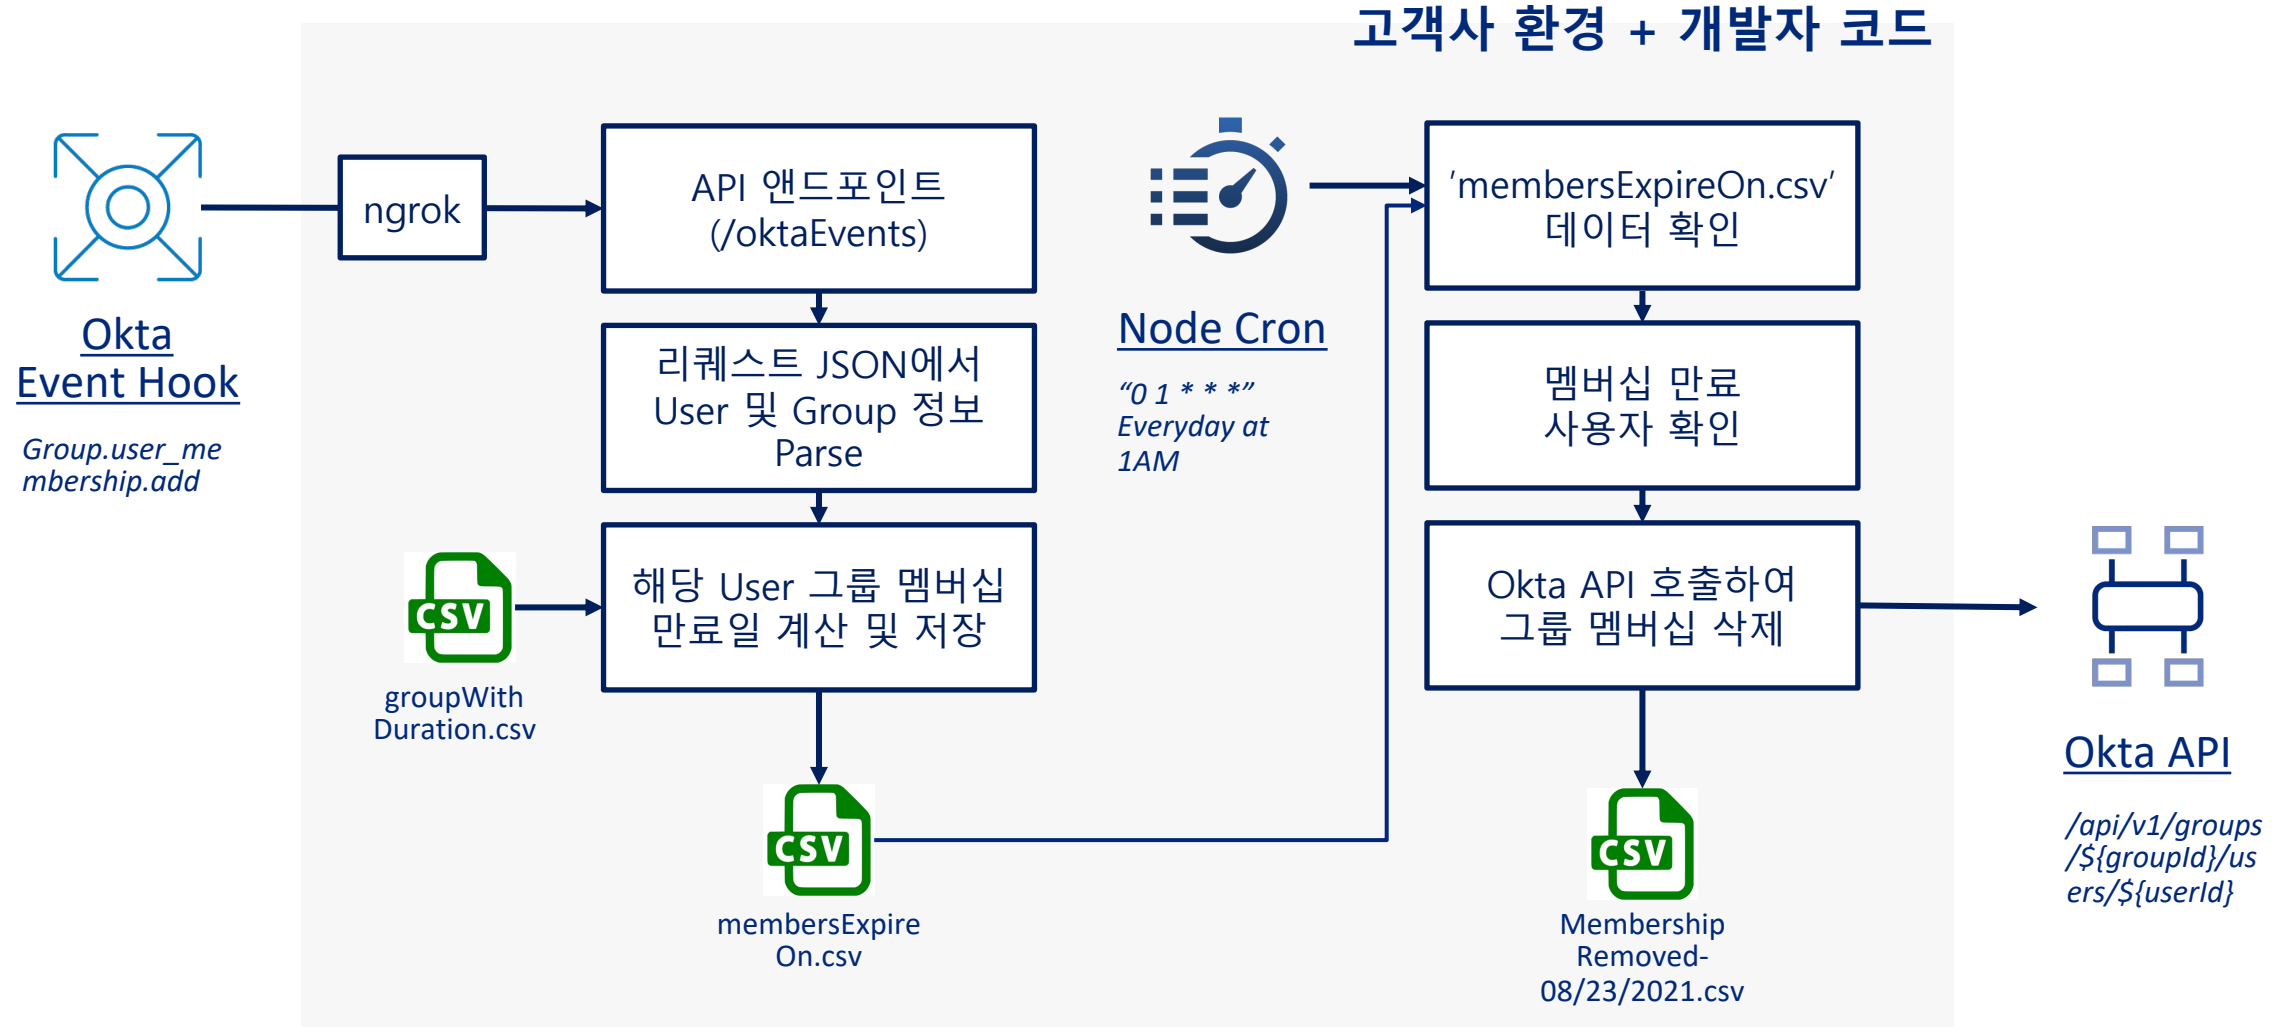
고객사 환경 + 개발자 코드

Okta Event Hook

Group.user_membership.add

ngrok

API 앤드포인트 (/oktaEvents)

리퀘스트 JSON에서 User 및 Group 정보 Parse

CSV

groupWith Duration.csv

해당 User 그룹 멤버십 만료일 계산 및 저장

CSV

membersExpire On.csv

Node Cron

“0 1 * * *” Everyday at 1AM

'membersExpireOn.csv' 데이터 확인

멤버십 만료 사용자 확인

Okta API 호출하여 그룹 멤버십 삭제

CSV

Membership Removed-08/23/2021.csv

Okta API

/api/v1/groups/${groupId}/users/${userId}